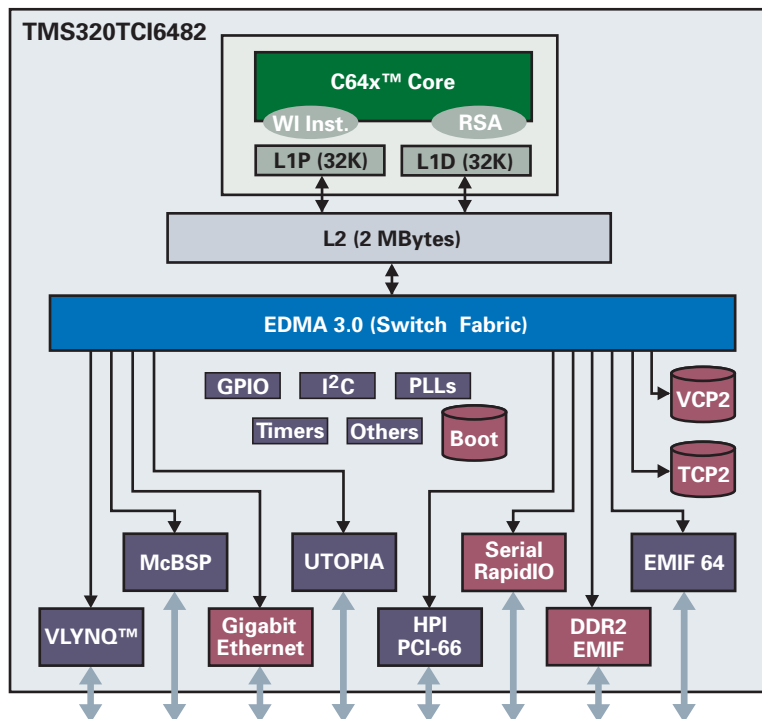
TMS320TCI6482

C64x™ Core

WI Inst.

RSA

L1P (32K)

L1D (32K)

L2 (2 MBytes)

EDMA 3.0 (Switch Fabric)

GPIO

I$^2$C

PLLs

Timers

Others

Boot

VCP2

TCP2

McBSP

UTOPIA

Serial RapidIO

EMIF 64

VLYNQ™

Gigabit Ethernet

HPI PCI-66

DDR2 EMIF